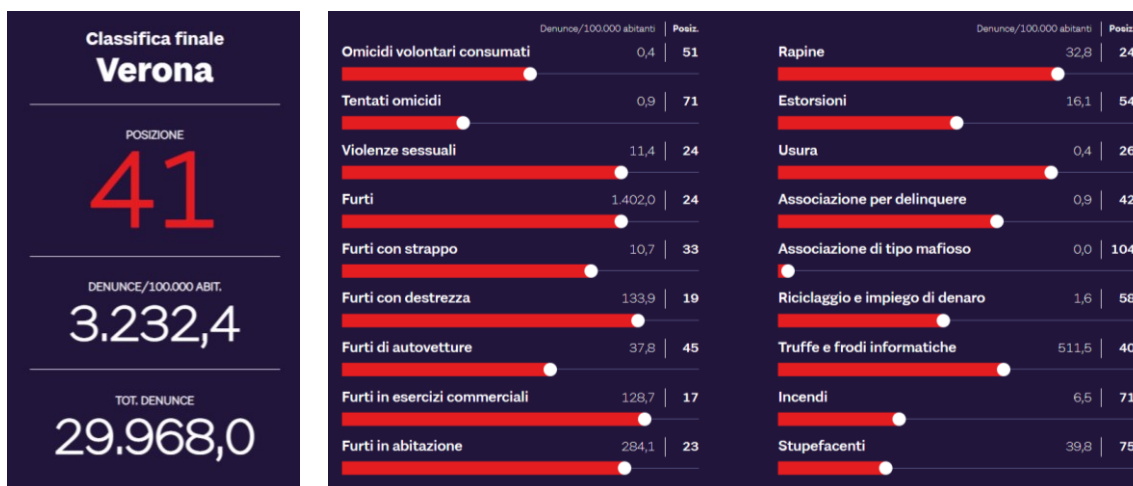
Classifica finale
Verona

POSIZIONE
41

DENUNCE/100.000 ABIT.
3.232,4

TOT. DENUNCE
29.968,0

| | Denunce/100.000 abitanti | Posiz. |
|---|---|---|
| Omicidi volontari consumati | 0,4 | 51 |
| Tentati omicidi | 0,9 | 71 |
| Violenze sessuali | 11,4 | 24 |
| Furti | 1.402,0 | 24 |
| Furti con strappo | 10,7 | 33 |
| Furti con destrezza | 133,9 | 19 |
| Furti di autovetture | 37,8 | 45 |
| Furti in esercizi commerciali | 128,7 | 17 |
| Furti in abitazione | 284,1 | 23 |

| | Denunce/100.000 abitanti | Posiz. |
|---|---|---|
| Rapine | 32,8 | 24 |
| Estorsioni | 16,1 | 54 |
| Usura | 0,4 | 26 |
| Associazione per delinquere | 0,9 | 42 |
| Associazione di tipo mafioso | 0,0 | 104 |
| Riciclaggio e impiego di denaro | 1,6 | 58 |
| Truffe e frodi informatiche | 511,5 | 40 |
| Incendi | 6,5 | 71 |
| Stupefacenti | 39,8 | 75 |